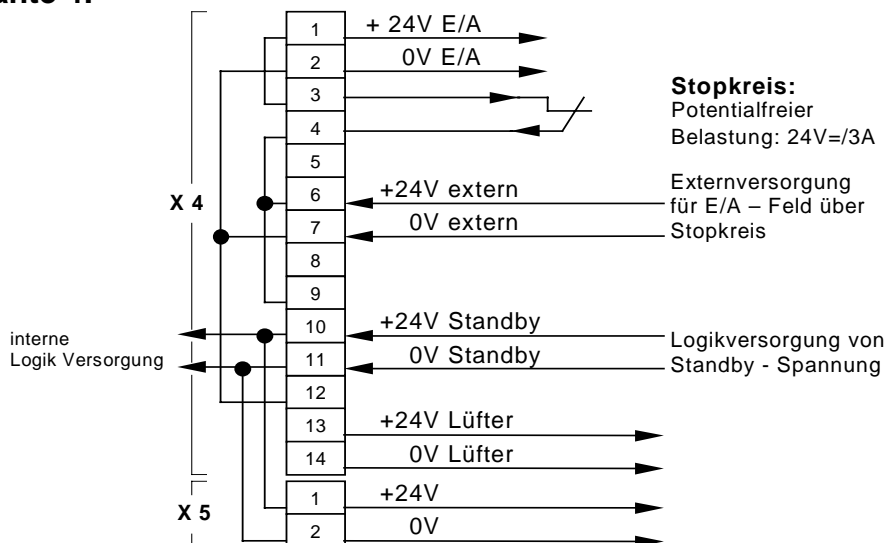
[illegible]ante 1:

X 4

1 + 24V E/A
2 0V E/A
3
4
5
6 +24V extern
7 0V extern
8
9
10 +24V Standby
11 0V Standby
12
13 +24V Lüfter
14 0V Lüfter

X 5

1 +24V
2 0V

Stopkreis:
Potentialfreier
Belastung: 24V=/3A

Externversorgung für E/A – Feld über Stopkreis

interne Logik Versorgung

Logikversorgung von Standby - Spannung